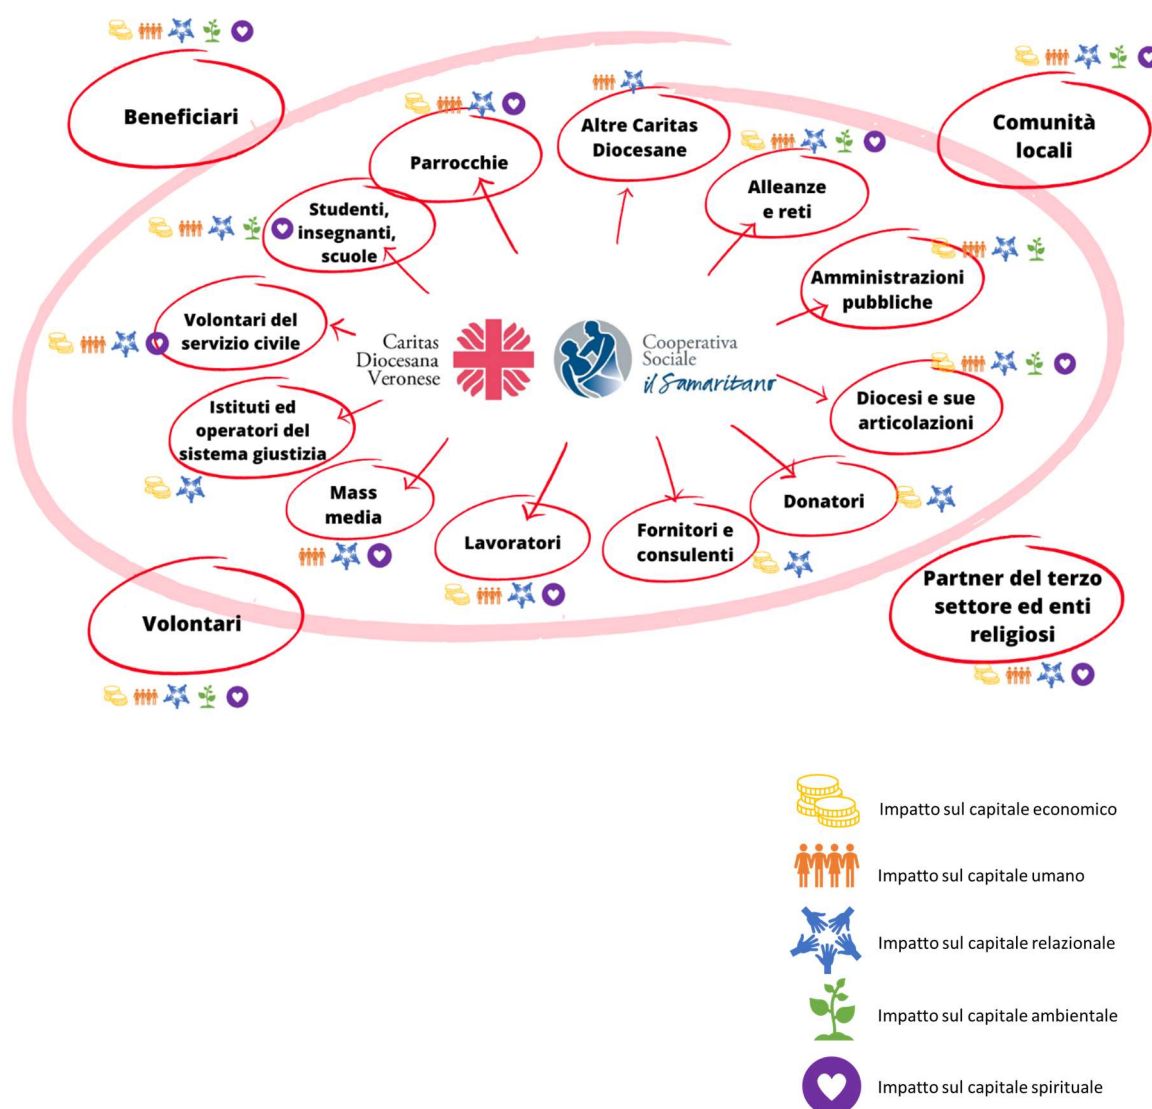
Beneficiari

Comunità locali

Altre Caritas Diocesane

Parrocchie

Alleanze e reti

Studenti, insegnanti, scuole

Amministrazioni pubbliche

Volontari del servizio civile

Caritas Diocesana Veronese

Cooperativa Sociale il Samaritano

Diocesi e sue articolazioni

Istituti ed operatori del sistema giustizia

Mass media

Donatori

Lavoratori

Fornitori e consulenti

Partner del terzo settore ed enti religiosi

Volontari

Impatto sul capitale economico

Impatto sul capitale umano

Impatto sul capitale relazionale

Impatto sul capitale ambientale

Impatto sul capitale spirituale